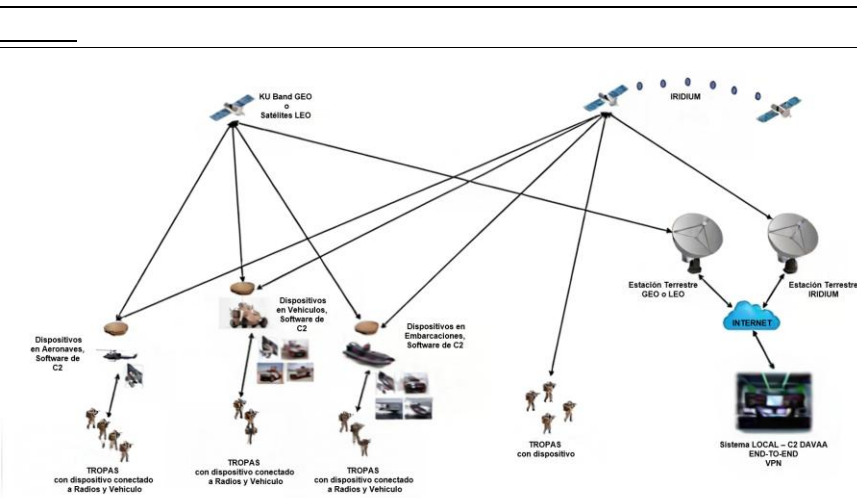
KU Band GEO
o
Satélites LEO

IRIDIUM

Estación Terrestre
GEO o LEO

Estación Terrestre
IRIDIUM

INTERNET

Dispositivos
en Vehículos,
Software de
C2

Dispositivos
en Aeronaves,
Software de
C2

Dispositivos en
Embarcaciones,
Software de C2

TROPAS
con dispositivo

Sistema LOCAL – C2 DAVAA
END-TO-END
VPN

TROPAS
con dispositivo conectado
a Radios y Vehículo

TROPAS
con dispositivo conectado
a Radios y Vehículo

TROPAS
con dispositivo conectado
a Radios y Vehículo